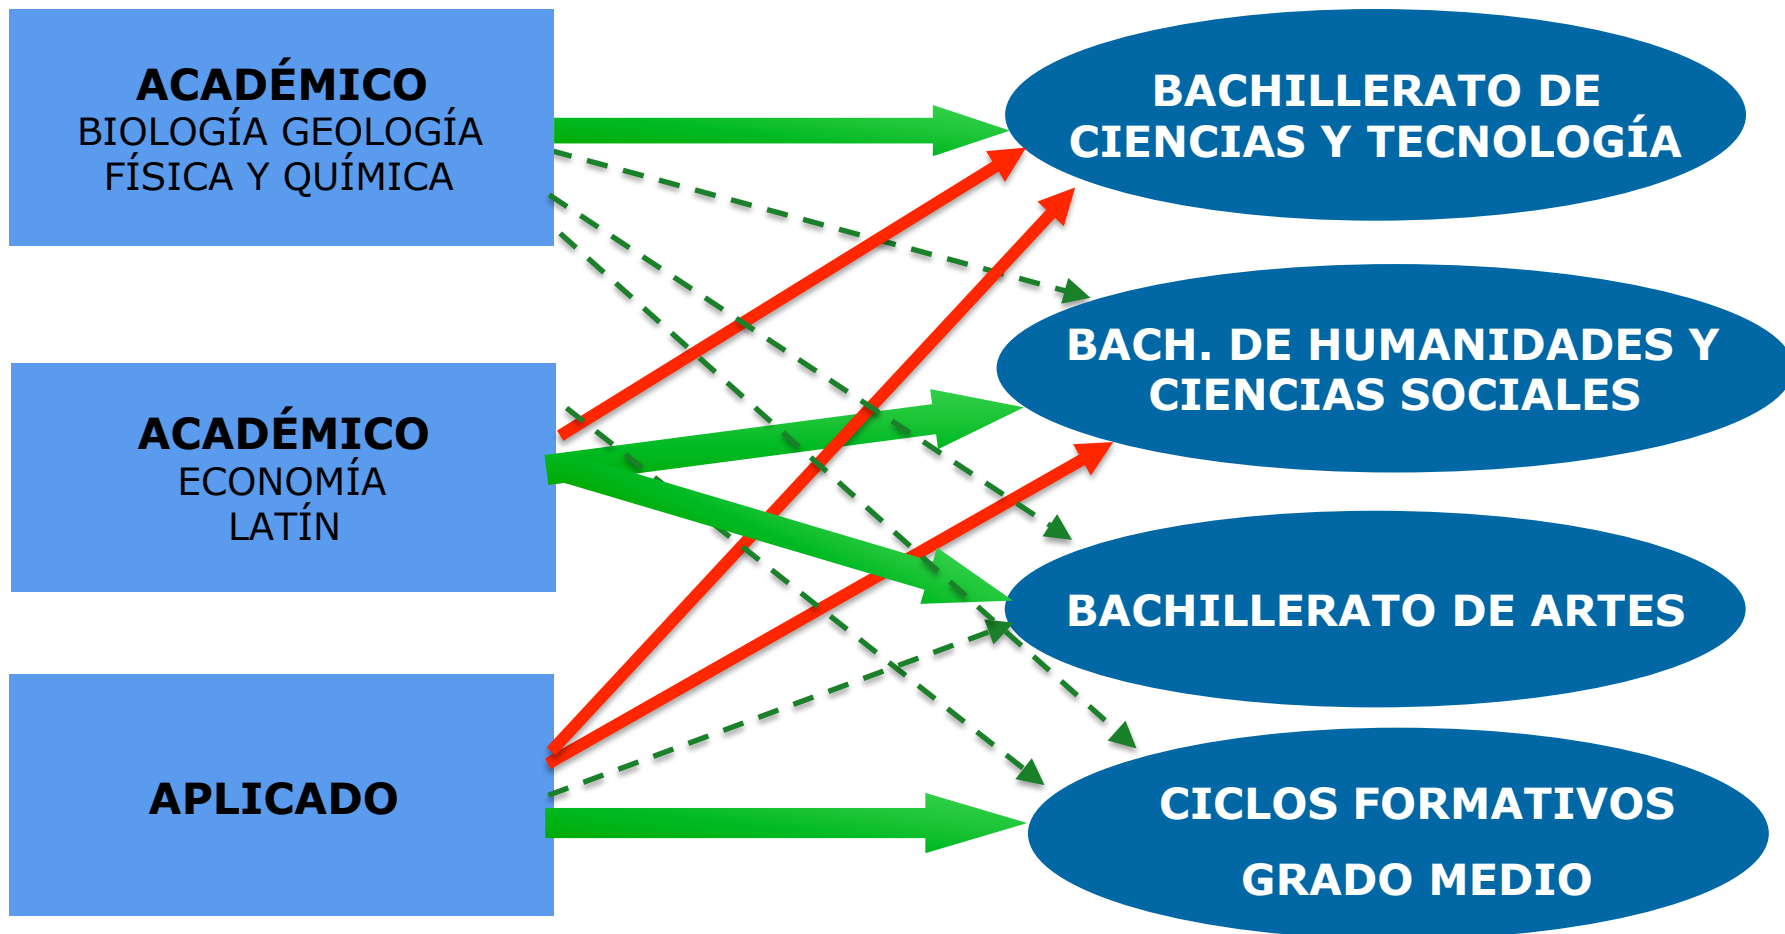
ACADÉMICO
BIOLOGÍA GEOLOGÍA
FÍSICA Y QUÍMICA

ACADÉMICO
ECONOMÍA
LATÍN

APLICADO

BACHILLERATO DE CIENCIAS Y TECNOLOGÍA

BACH. DE HUMANIDADES Y CIENCIAS SOCIALES

BACHILLERATO DE ARTES

CICLOS FORMATIVOS
GRADO MEDIO